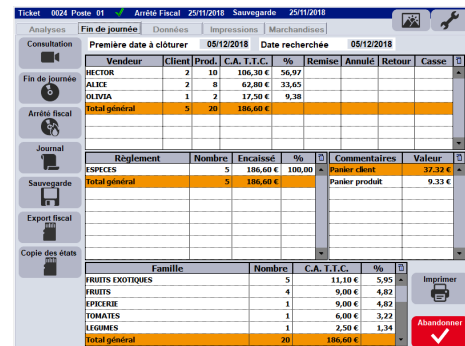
Ticket 0024 Poste 01 Arrêté Fiscal 25/11/2018 Sauvegarde 25/11/2018

Analyses | Fin de journée | Données | Impressions | Marchandises

Consultation

Fin de journée

Arrêté fiscal

Journal

Sauvegarde

Export fiscal

Copie des états

Première date à clôturer 05/12/2018 Date recherchée 05/12/2018

| Vendeur | Client | Prod. | C.A. T.T.C. | % | Remise | Annulé | Retour | Casse |
|---|---|---|---|---|---|---|---|---|
| HECTOR | 2 | 10 | 106,30 € | 56,97 | | | | |
| ALICE | 2 | 8 | 62,80 € | 33,65 | | | | |
| OLIVIA | 1 | 2 | 17,50 € | 9,38 | | | | |
| Total général | 5 | 20 | 186,60 € | | | | | |

| Règlement | Nombre | Encaissé | % |
|---|---|---|---|
| ESPECES | 5 | 186,60 € | 100,00 |
| Total général | 5 | 186,60 € | |

| Commentaires | Valeur |
|---|---|
| Panier client | 37.32 € |
| Panier produit | 9.33 € |

| Famille | Nombre | C.A. T.T.C. | % |
|---|---|---|---|
| FRUITS EXOTIQUES | 5 | 11,10 € | 5,95 |
| FRUITS | 4 | 9,00 € | 4,82 |
| EPICERIE | 1 | 9,00 € | 4,82 |
| TOMATES | 1 | 6,00 € | 3,22 |
| LEGUMES | 1 | 2,50 € | 1,34 |
| Total général | 20 | 186,60 € | |

Imprimer

Abandonner